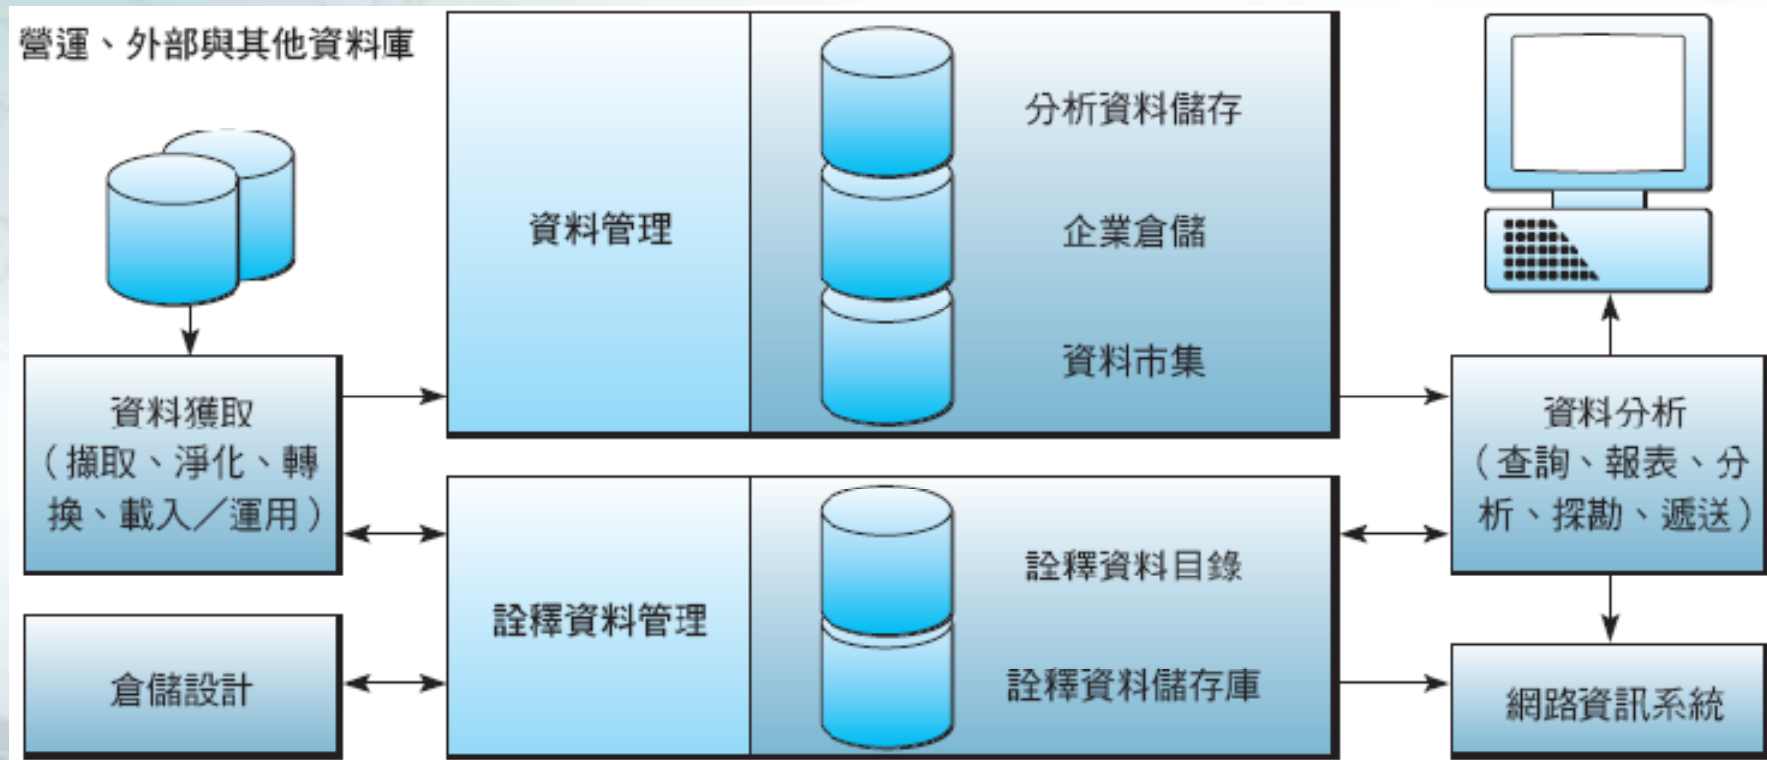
營運、外部與其他資料庫

資料獲取（擷取、淨化、轉換、載入／運用）

倉儲設計

資料管理

分析資料儲存

企業倉儲

資料市集

詮釋資料管理

詮釋資料目錄

詮釋資料儲存庫

資料分析（查詢、報表、分析、探勘、遞送）

網路資訊系統